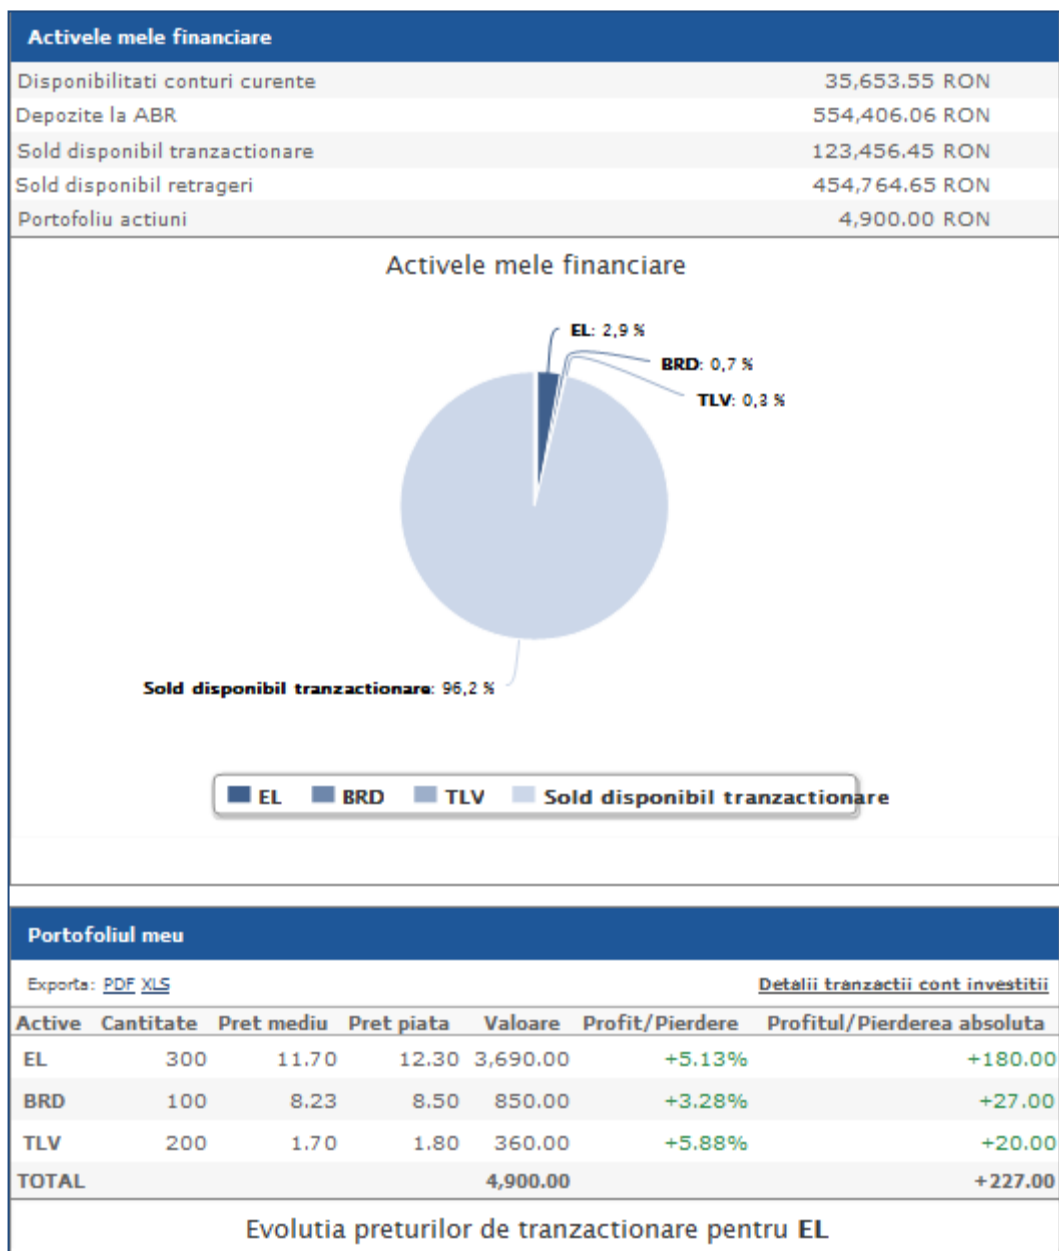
Activele mele financiare

| | |
|---|---|
| Disponibilitati conturi curente | 35,653.55 RON |
| Depozite la ABR | 554,406.06 RON |
| Sold disponibil tranzactionare | 123,456.45 RON |
| Sold disponibil retrageri | 454,764.65 RON |
| Portofoliu actiuni | 4,900.00 RON |

Activele mele financiare

EL: 2,9 %
BRD: 0,7 %
TLV: 0,3 %
Sold disponibil tranzactionare: 96,2 %

EL BRD TLV Sold disponibil tranzactionare

Portofoliul meu

Exporta: PDF XLS

Detalii tranzactii cont investitii

| Active | Cantitate | Pret mediu | Pret piata | Valoare | Profit/Pierdere | Profitul/Pierderea absoluta |
|---|---|---|---|---|---|---|
| EL | 300 | 11.70 | 12.30 | 3,690.00 | +5.13% | +180.00 |
| BRD | 100 | 8.23 | 8.50 | 850.00 | +3.28% | +27.00 |
| TLV | 200 | 1.70 | 1.80 | 360.00 | +5.88% | +20.00 |
| TOTAL | | | | 4,900.00 | | +227.00 |

Evolutia preturilor de tranzactionare pentru EL